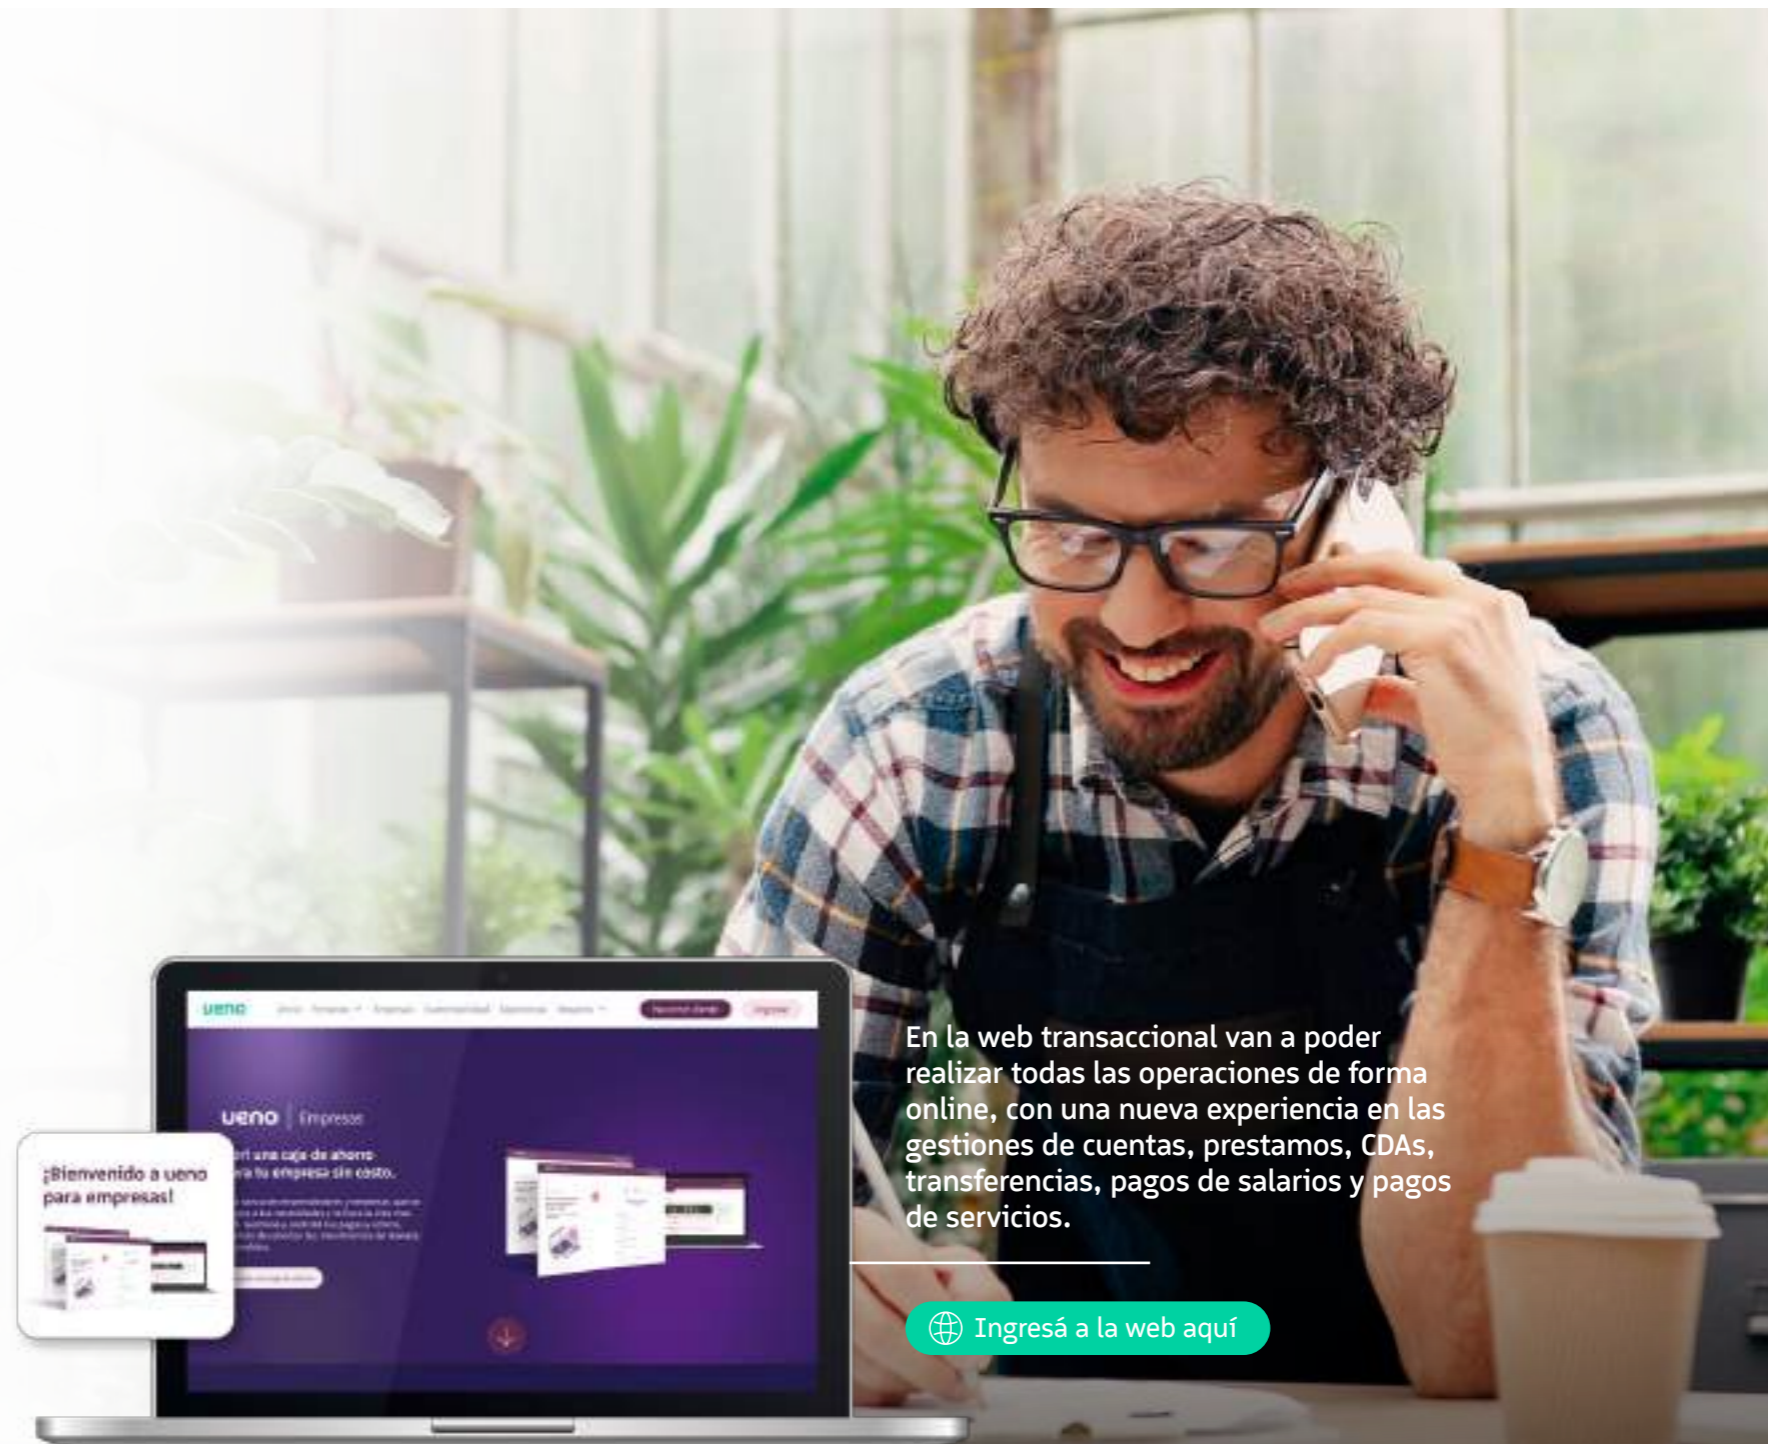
ueno

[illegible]

ueno | Empresas

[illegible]rí una caja de ahorro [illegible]a tu empresa sin costo.

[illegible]

¡Bienvenido a ueno para empresas!

En la web transaccional van a poder realizar todas las operaciones de forma online, con una nueva experiencia en las gestiones de cuentas, prestamos, CDAs, transferencias, pagos de salarios y pagos de servicios.

Ingresá a la web aquí